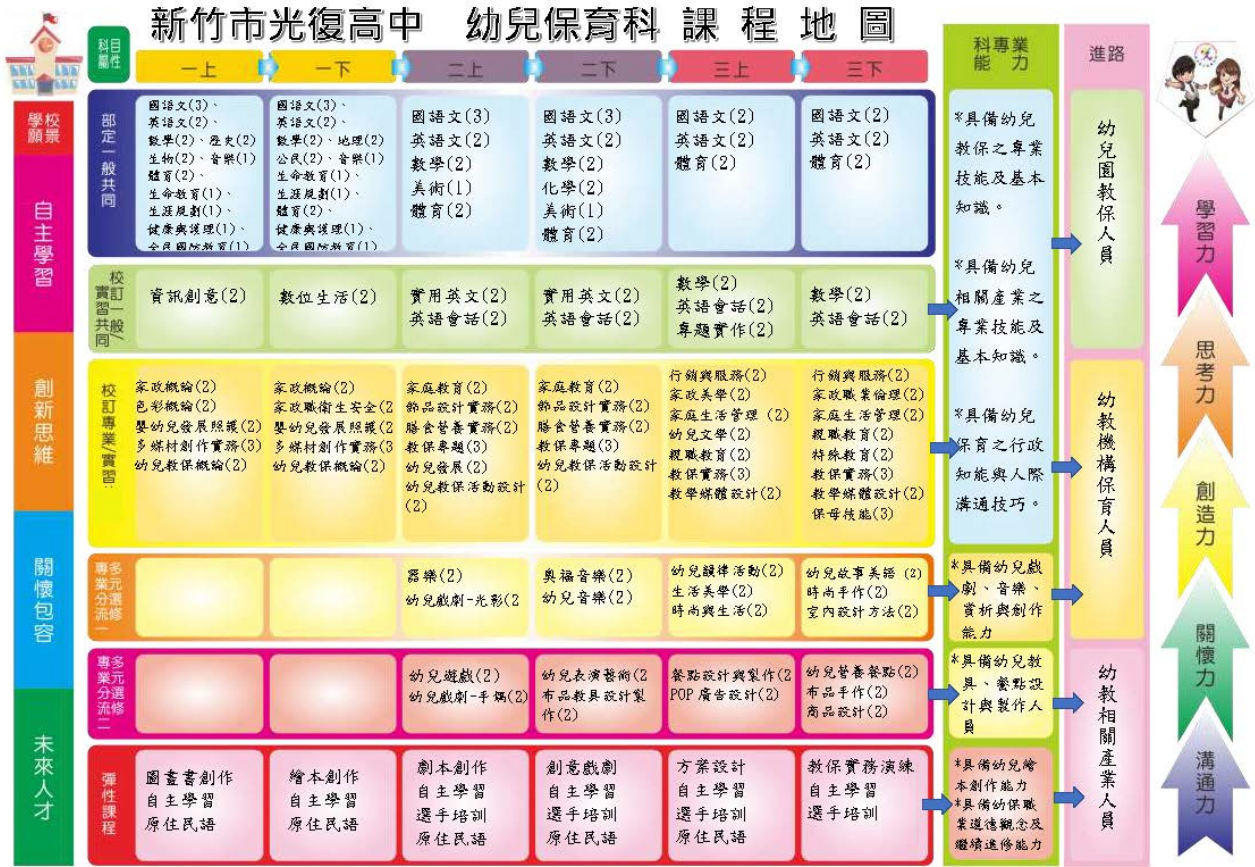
新竹市光復高中 幼兒保育科 課 程 地 圖

科目屬性

一上 一下 二上 二下 三上 三下

科專業能力

進路

學校願景

自主學習

創新思維

關懷包容

未來人才

部定一般共同

國語文(3)、英語文(2)、數學(2)、歷史(2)、生物(2)、音樂(1)、體育(2)、生命教育(1)、生涯規劃(1)、健康與護理(1)、全民國防教育(1)

國語文(3)、英語文(2)、數學(2)、地理(2)、公民(2)、音樂(1)、生命教育(1)、生涯規劃(1)、體育(2)、健康與護理(1)、全民國防教育(1)

國語文(3) 英語文(2) 數學(2) 美術(1) 體育(2)

國語文(3) 英語文(2) 數學(2) 化學(2) 美術(1) 體育(2)

國語文(2) 英語文(2) 體育(2)

國語文(2) 英語文(2) 體育(2)

*具備幼兒教保之專業技能及基本知識。

*具備幼兒相關產業之專業技能及基本知識。

*具備幼兒保育之行政知能與人際溝通技巧。

幼兒園教保人員

幼教機構保育人員

校訂一般/實習共同

資訊創意(2)

數位生活(2)

實用英文(2) 英語會話(2)

實用英文(2) 英語會話(2)

數學(2) 英語會話(2) 專題實作(2)

數學(2) 英語會話(2)

校訂專業/實習

家政概論(2) 色彩概論(2) 嬰幼兒發展照護(2) 多媒材創作實務(3) 幼兒教保概論(2)

家政概論(2) 家政職衛生安全(2) 嬰幼兒發展照護(2) 多媒材創作實務(3) 幼兒教保概論(2)

家庭教育(2) 飾品設計實務(2) 膳食營養實務(2) 教保專題(3) 幼兒發展(2) 幼兒教保活動設計(2)

家庭教育(2) 飾品設計實務(2) 膳食營養實務(2) 教保專題(3) 幼兒教保活動設計(2)

行銷與服務(2) 家政美學(2) 家庭生活管理 (2) 幼兒文學(2) 親職教育(2) 教保實務(3) 教學媒體設計(2)

行銷與服務(2) 家政職業倫理(2) 家庭生活管理(2) 親職教育(2) 特殊教育(2) 教保實務(3) 教學媒體設計(2) 保母技能(3)

專業多元分流選修一

器樂(2) 幼兒戲劇-光影(2

奧福音樂(2) 幼兒音樂(2)

幼兒韻律活動(2) 生活美學(2) 時尚與生活(2)

幼兒故事美語 (2) 時尚手作(2) 室內設計方法(2)

*具備幼兒戲劇、音樂、賞析與創作能力

專業多元分流選修二

幼兒遊戲(2) 幼兒戲劇-手偶(2)

幼兒表演藝術(2 布品教具設計製作(2)

餐點設計與製作(2 POP廣告設計(2)

幼兒營養餐點(2) 布品手作(2) 商品設計(2)

*具備幼兒教具、餐點設計與製作人員

幼教相關產業人員

彈性課程

圖畫書創作 自主學習 原住民語

繪本創作 自主學習 原住民語

劇本創作 自主學習 選手培訓 原住民語

創意戲劇 自主學習 選手培訓 原住民語

方案設計 自主學習 選手培訓 原住民語

教保實務演練 自主學習 選手培訓

*具備幼兒繪本創作能力 *具備幼保職業道德觀念及繼續進修能力

學習力

思考力

創造力

關懷力

溝通力